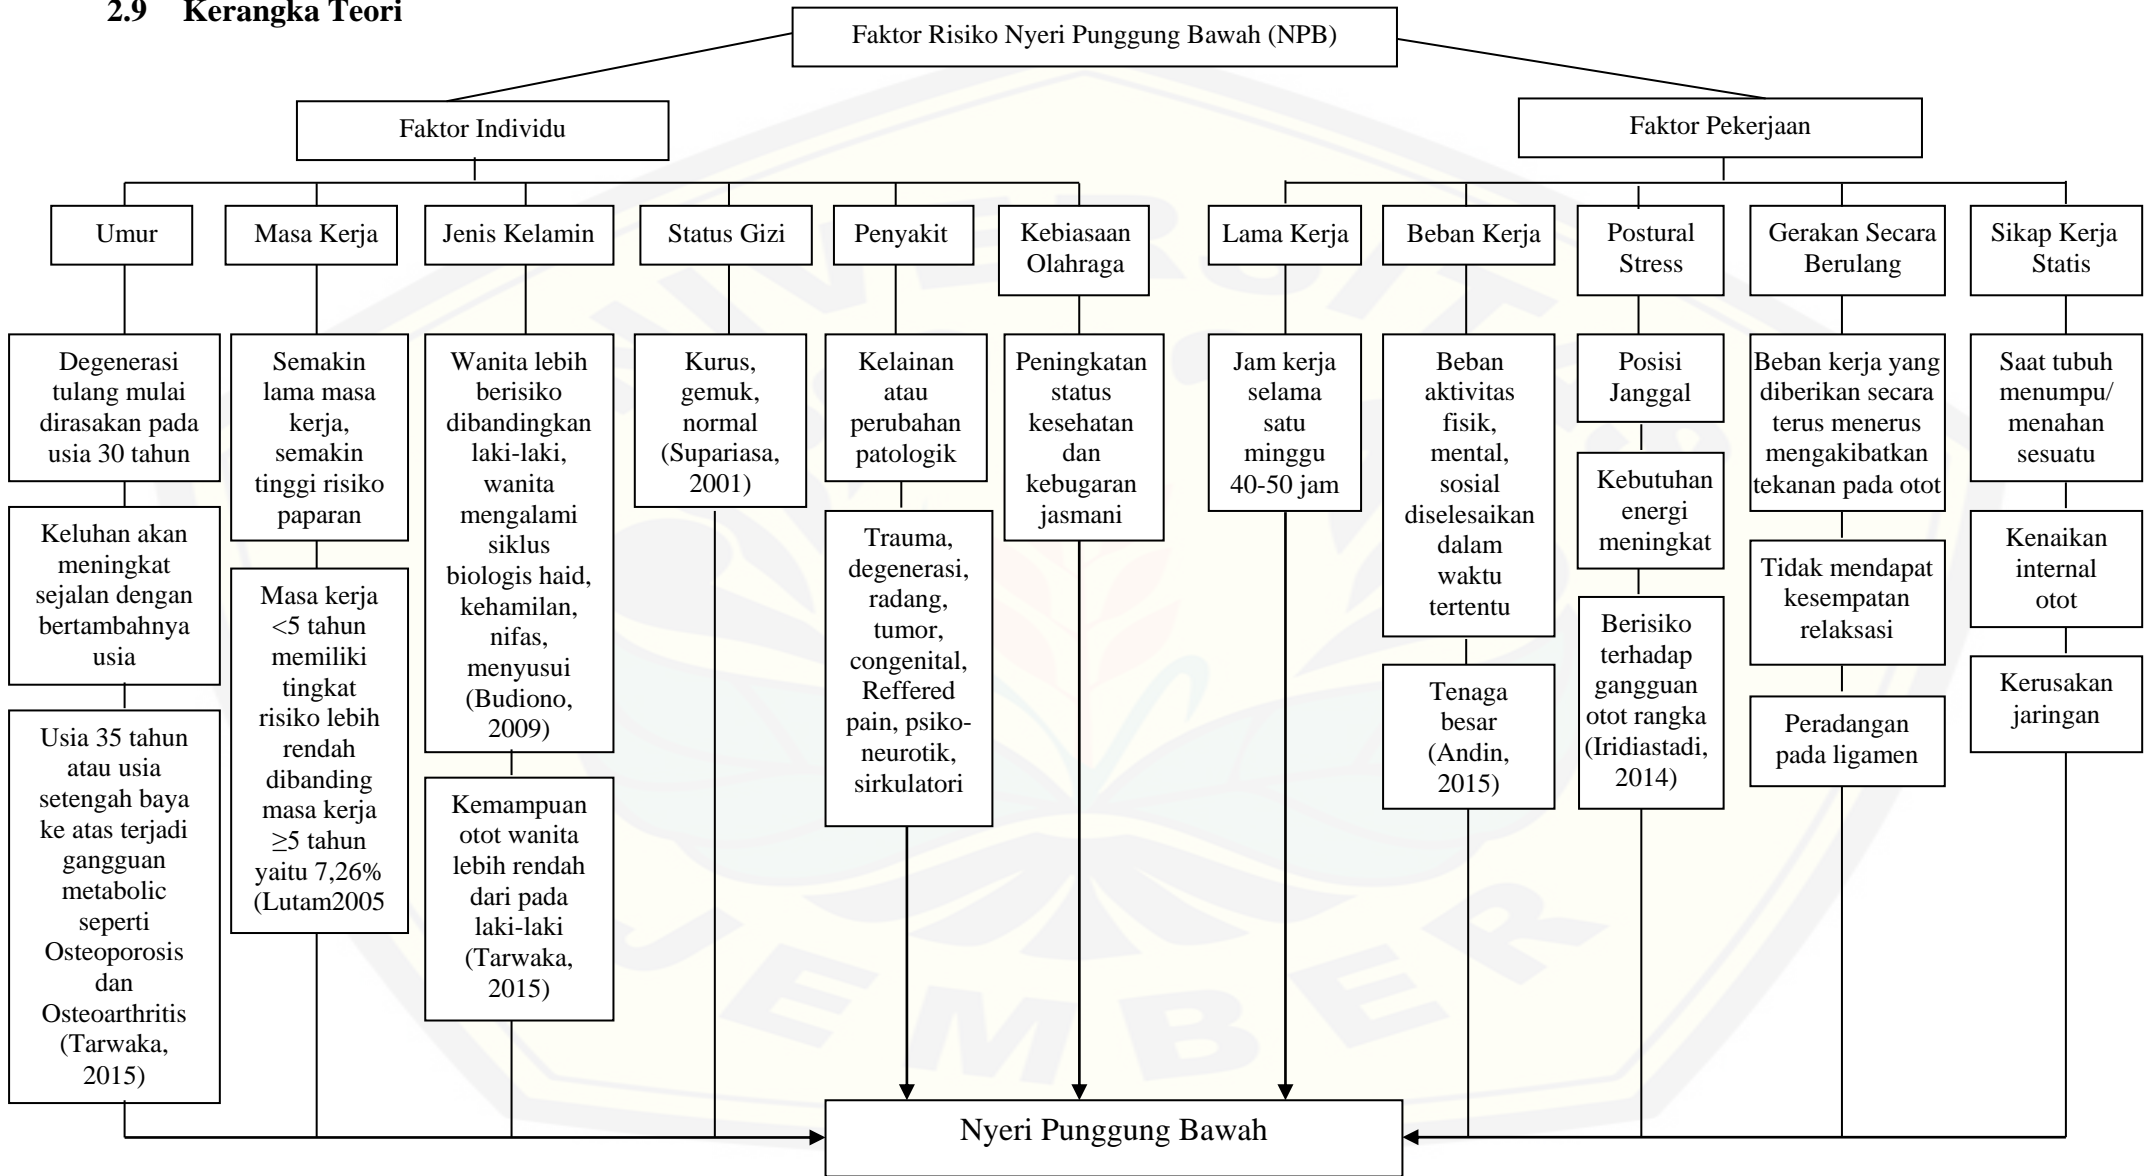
**2.9 Kerangka Teori**

Faktor Risiko Nyeri Punggung Bawah (NPB)

Faktor Individu

Faktor Pekerjaan

Umur

Degenerasi tulang mulai dirasakan pada usia 30 tahun

Keluhan akan meningkat sejalan dengan bertambahnya usia

Usia 35 tahun atau usia setengah baya ke atas terjadi gangguan metabolic seperti Osteoporosis dan Osteoarthritis (Tarwaka, 2015)

Masa Kerja

Semakin lama masa kerja, semakin tinggi risiko paparan

Masa kerja <5 tahun memiliki tingkat risiko lebih rendah dibanding masa kerja $\geq$5 tahun yaitu 7,26% (Lutam2005

Jenis Kelamin

Wanita lebih berisiko dibandingkan laki-laki, wanita mengalami siklus biologis haid, kehamilan, nifas, menyusui (Budiono, 2009)

Kemampuan otot wanita lebih rendah dari pada laki-laki (Tarwaka, 2015)

Status Gizi

Kurus, gemuk, normal (Supariasa, 2001)

Penyakit

Kelainan atau perubahan patologik

Trauma, degenerasi, radang, tumor, congenital, Reffered pain, psiko-neurotik, sirkulatori

Kebiasaan Olahraga

Peningkatan status kesehatan dan kebugaran jasmani

Lama Kerja

Jam kerja selama satu minggu 40-50 jam

Beban Kerja

Beban aktivitas fisik, mental, sosial diselesaikan dalam waktu tertentu

Tenaga besar (Andin, 2015)

Postural Stress

Posisi Janggal

Kebutuhan energi meningkat

Berisiko terhadap gangguan otot rangka (Iridiastadi, 2014)

Gerakan Secara Berulang

Beban kerja yang diberikan secara terus menerus mengakibatkan tekanan pada otot

Tidak mendapat kesempatan relaksasi

Peradangan pada ligamen

Sikap Kerja Statis

Saat tubuh menumpu/ menahan sesuatu

Kenaikan internal otot

Kerusakan jaringan

Nyeri Punggung Bawah